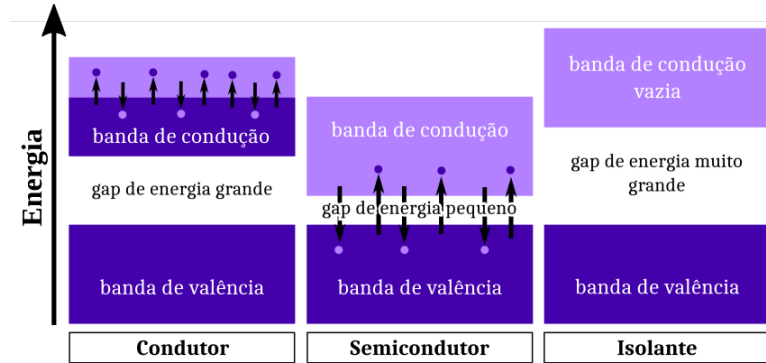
Energia

banda de condução

gap de energia grande

banda de valência

Condutor

banda de condução

gap de energia pequeno

banda de valência

Semicondutor

banda de condução vazia

gap de energia muito grande

banda de valência

Isolante